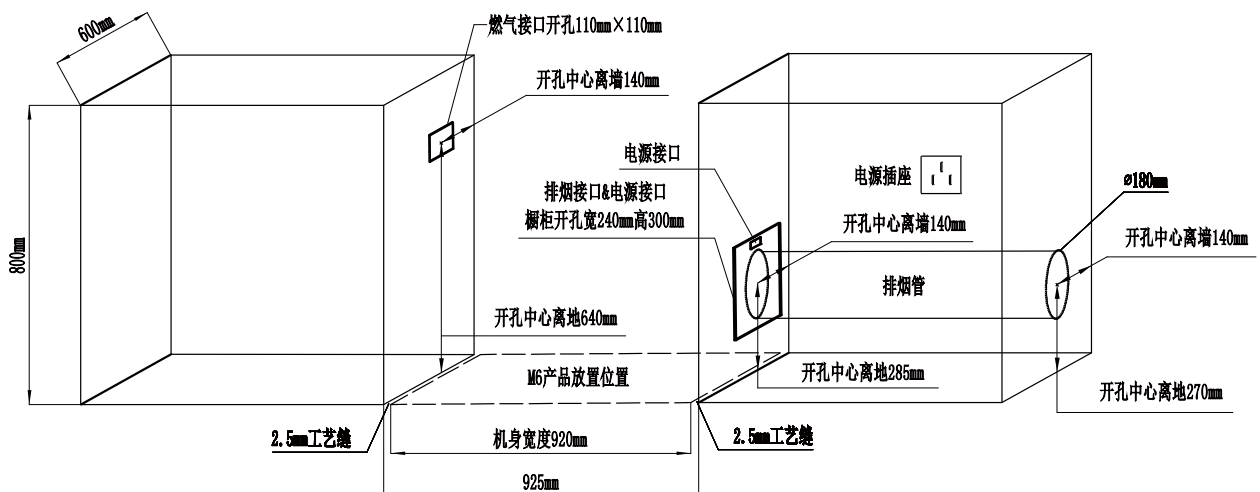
600mm

燃气接口开孔110mm×110mm

开孔中心离墙140mm

800mm

电源接口

排烟接口&电源接口
橱柜开孔宽240mm高300mm

电源插座

ø180mm

开孔中心离墙140mm

开孔中心离墙140mm

排烟管

开孔中心离地640mm

M6产品放置位置

开孔中心离地285mm

开孔中心离地270mm

2.5mm工艺缝

机身宽度920mm

2.5mm工艺缝

925mm